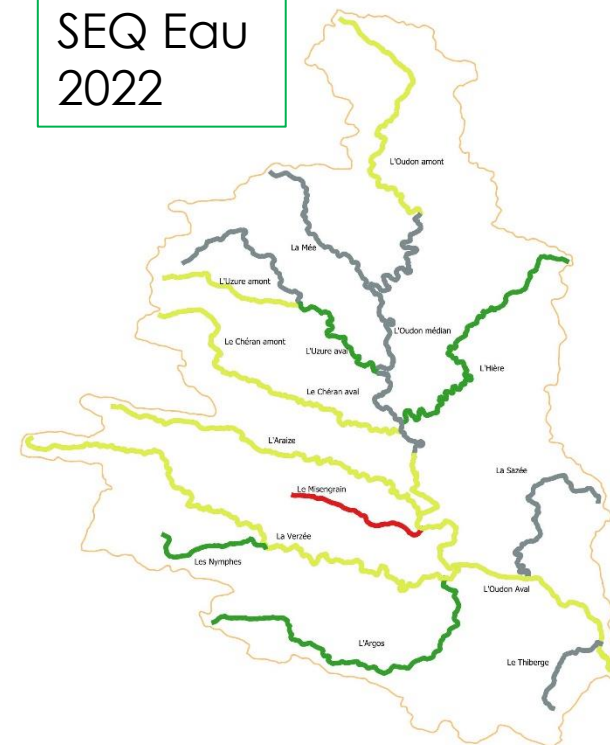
SEQ Eau 2022

L'Oudon amont

La Mée

L'Uzure amont

L'Oudon médian

L'Hière

Le Chéran amont

L'Uzure aval

Le Chéran aval

L'Araize

La Sazée

Le Misengrain

La Verzée

Les Nymphes

L'Oudon Aval

L'Argos

Le Thiberge